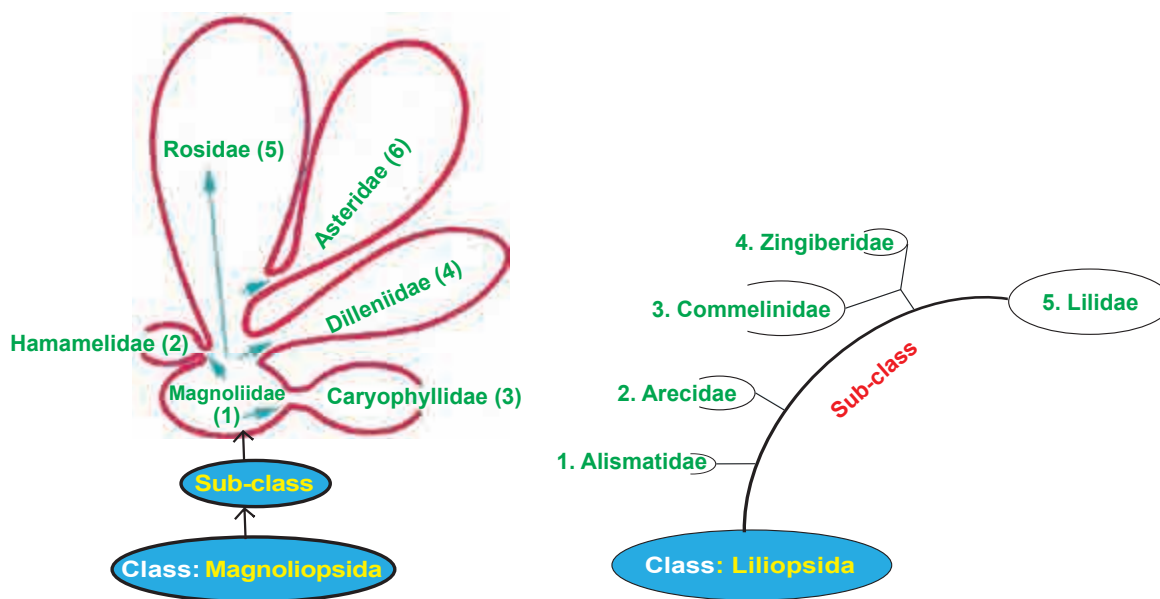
Rosidae (5)

Asteridae (6)

Dilleniidae (4)

Hamamelidae (2)

Magnoliidae (1)

Caryophyllidae (3)

Sub-class

Class: Magnoliopsida

4. Zingiberidae

3. Commelinidae

5. Lilidae

Sub-class

2. Arecidae

1. Alismatidae

Class: Liliopsida